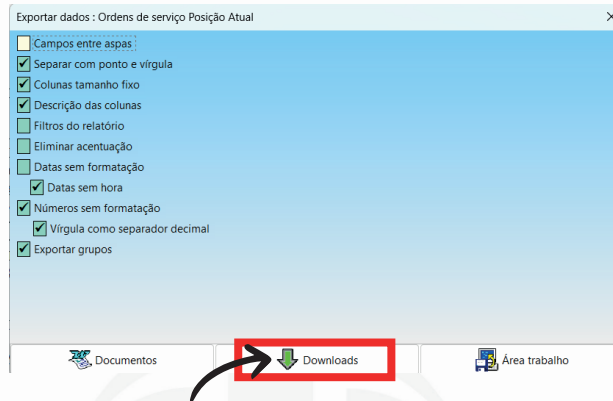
Exportar dados : Ordens de serviço Posição Atual

Campos entre aspas
Separar com ponto e vírgula
Colunas tamanho fixo
Descrição das colunas
Filtros do relatório
Eliminar acentuação
Datas sem formatação
Datas sem hora
Números sem formatação
Vírgula como separador decimal
Exportar grupos

Documentos
Downloads
Área trabalho